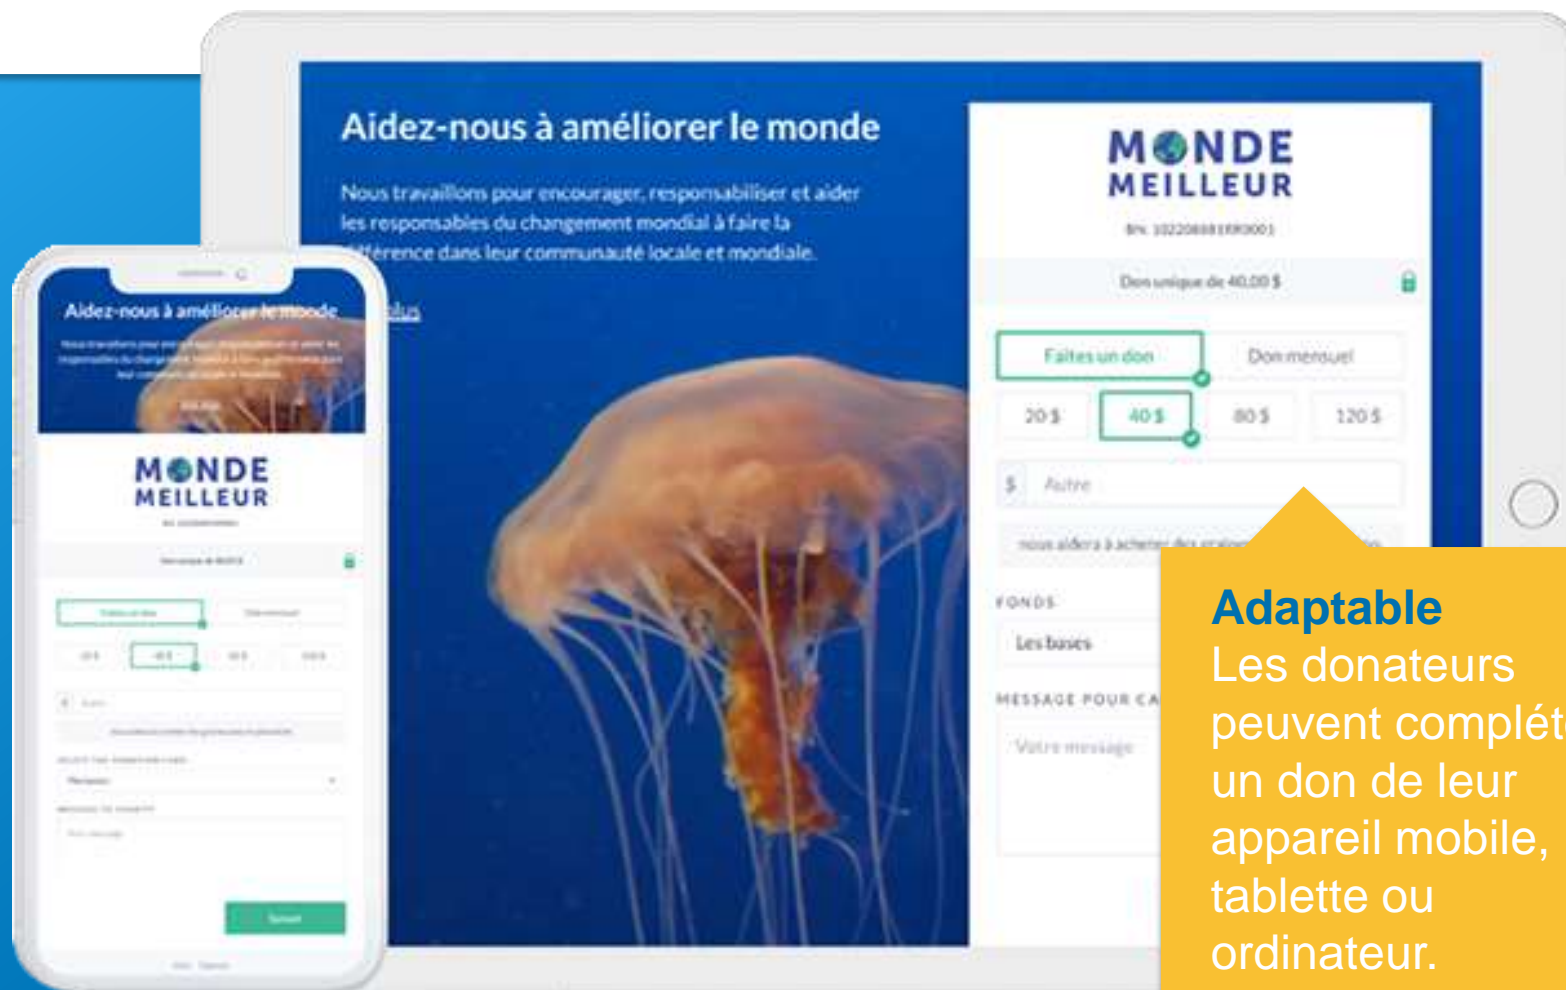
Aidez-nous à améliorer le monde

Nous travaillons pour encourager, responsabiliser et aider les responsables du changement mondial à faire la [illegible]férence dans leur communauté locale et mondiale.

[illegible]plus

MONDE MEILLEUR

BN: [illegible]

Don unique de 40,00 $

Faites un don

Don mensuel

20 $

40 $

80 $

120 $

$ Autre

nous aidera à acheter des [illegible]

FONDS

Les bases

MESSAGE POUR CA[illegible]

Votre message

Aidez-nous à améliorer le monde

MONDE MEILLEUR

Suivant

Adaptable
Les donateurs peuvent complét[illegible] un don de leur appareil mobile, tablette ou ordinateur.